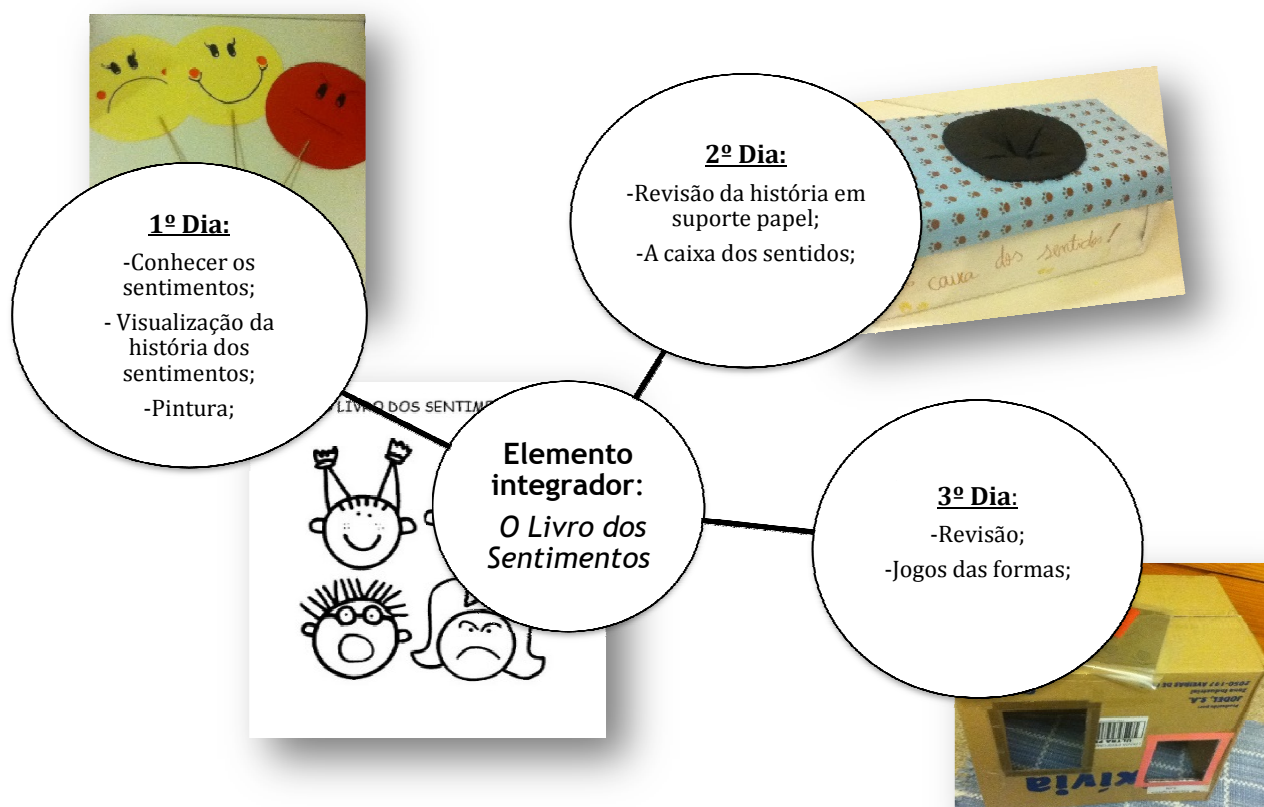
**1º Dia:**

-Conhecer os sentimentos;

- Visualização da história dos sentimentos;

-Pintura;

**2º Dia:**

-Revisão da história em suporte papel;

-A caixa dos sentidos;

caixa dos sentidos!

LIVRO DOS SENTIM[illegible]

**Elemento integrador:**

*O Livro dos Sentimentos*

**3º Dia:**

-Revisão;

-Jogos das formas;

JODEL, S.A.

kivia